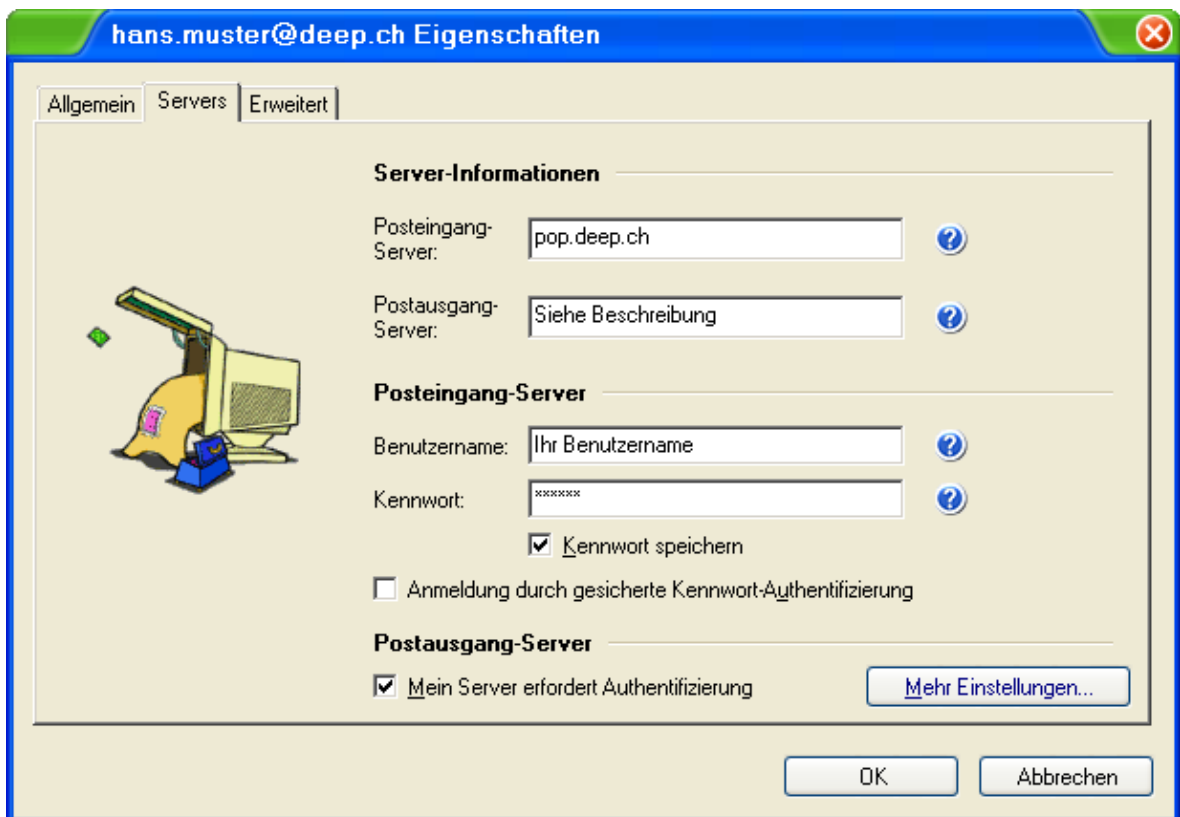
hans.muster@deep.ch Eigenschaften

Allgemein Servers Erweitert

Server-Informationen

Posteingang-Server: pop.deep.ch

Postausgang-Server: Siehe Beschreibung

Posteingang-Server

Benutzername: Ihr Benutzername

Kennwort: ******

Kennwort speichern

Anmeldung durch gesicherte Kennwort-Authentifizierung

Postausgang-Server

Mein Server erfordert Authentifizierung

Mehr Einstellungen...

OK

Abbrechen